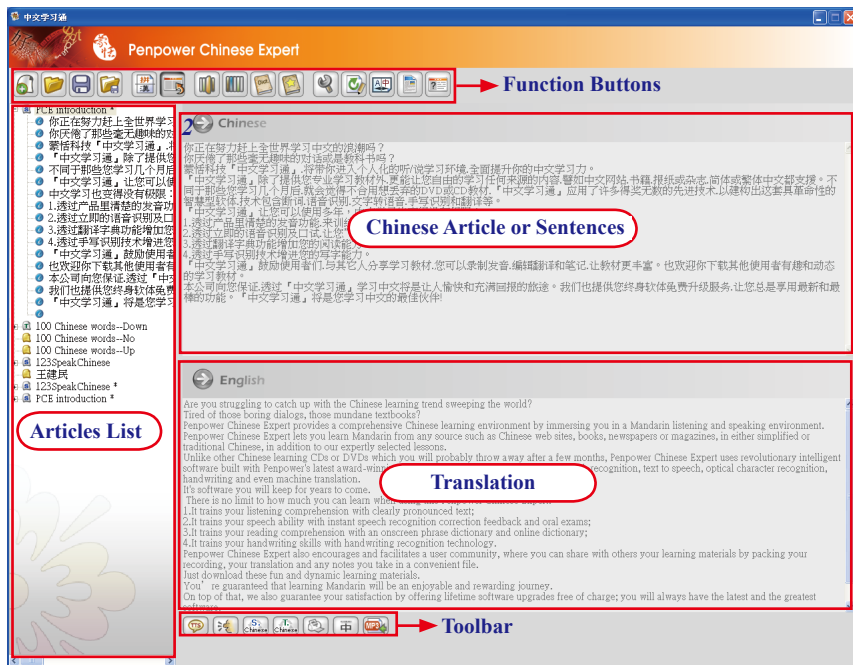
中文学习通

Penpower Chinese Expert

Function Buttons

PCE introduction *
你正在努力赶上全世界学习
你厌倦了那些毫无趣味的对
蒙恬科技「中文学习通」提
「中文学习通」除了提供您
不同于那些您学习几个月后
「中文学习通」让您可以使
中文学习也变得没有极限
1.透过产品里清楚的发音功
2.透过立即的语音识别及口
3.透过翻译字典功能增加您
4.透过手写识别技术增进您
「中文学习通」鼓励使用者
也欢迎你下载其他使用者有
本公司向您保证,透过「中文
我们也提供您终身软体免费
「中文学习通」将是您学习
100 Chinese words--Down
100 Chinese words--No
100 Chinese words--Up
123SpeakChinese
王建民
123SpeakChinese *
PCE introduction *

Articles List

Chinese

你正在努力赶上全世界学习中文的浪潮吗？
你厌倦了那些毫无趣味的对话或是教科书吗？
蒙恬科技「中文学习通」,将带你进入个人化的听说学习环境,全面提升你的中文学习力。
「中文学习通」除了提供您专业学习教材外,更能让您自由的学习任何来源的内容,譬如中文网站,书籍,报纸或杂志,简体或繁体中文都支援。不同于那些您学习几个月后,就会觉得不合用想丢弃的DVD或CD教材,「中文学习通」应用了许多得奖无数的先进技术,以建构出这套具革命性的智慧型软体,技术包含断词,语音识别,文字转语音,手写识别和翻译等。
「中文学习通」让您可以使用多年,中
1.透过产品里清楚的发音功能来训练
2.透过立即的语音识别及口试,让您
3.透过翻译字典功能增加您的阅读能
4.透过手写识别技术增进您的写字能力。
「中文学习通」鼓励使用者们,与其它人分享学习教材,您可以录制发音,编辑翻译和笔记,让教材更丰富。也欢迎你下载其他使用者有趣和动态的学习教材。
本公司向您保证,透过「中文学习通」学习中文将是让人愉快和充满回报的旅途。我们也提供您终身软体免费升级服务,让您总是享用最新和最棒的功能。「中文学习通」将是您学习中文的最佳伙伴!

Chinese Article or Sentences

English

Are you struggling to catch up with the Chinese learning trend sweeping the world?
Tired of those boring dialogs, those mundane textbooks?
Penpower Chinese Expert provides a comprehensive Chinese learning environment by immersing you in a Mandarin listening and speaking environment.
Penpower Chinese Expert lets you learn Mandarin from any source such as Chinese web sites, books, newspapers or magazines, in either simplified or traditional Chinese, in addition to our expertly selected lessons.
Unlike other Chinese learning CDs or DVDs which you will probably throw away after a few months, Penpower Chinese Expert uses revolutionary intelligent software built with Penpower's latest award-winni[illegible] recognition, text to speech, optical character recognition, handwriting and even machine translation.
It's software you will keep for years to come.
There is no limit to how much you can learn wh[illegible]
1.It trains your listening comprehension with clearly pronounced text;
2.It trains your speech ability with instant speech recognition correction feedback and oral exams;
3.It trains your reading comprehension with an onscreen phrase dictionary and online dictionary;
4.It trains your handwriting skills with handwriting recognition technology.
Penpower Chinese Expert also encourages and facilitates a user community, where you can share with others your learning materials by packing your recording, your translation and any notes you take in a convenient file.
Just download these fun and dynamic learning materials.
You're guaranteed that learning Mandarin will be an enjoyable and rewarding journey.
On top of that, we also guarantee your satisfaction by offering lifetime software upgrades free of charge; you will always have the latest and the greatest software.

Translation

Toolbar